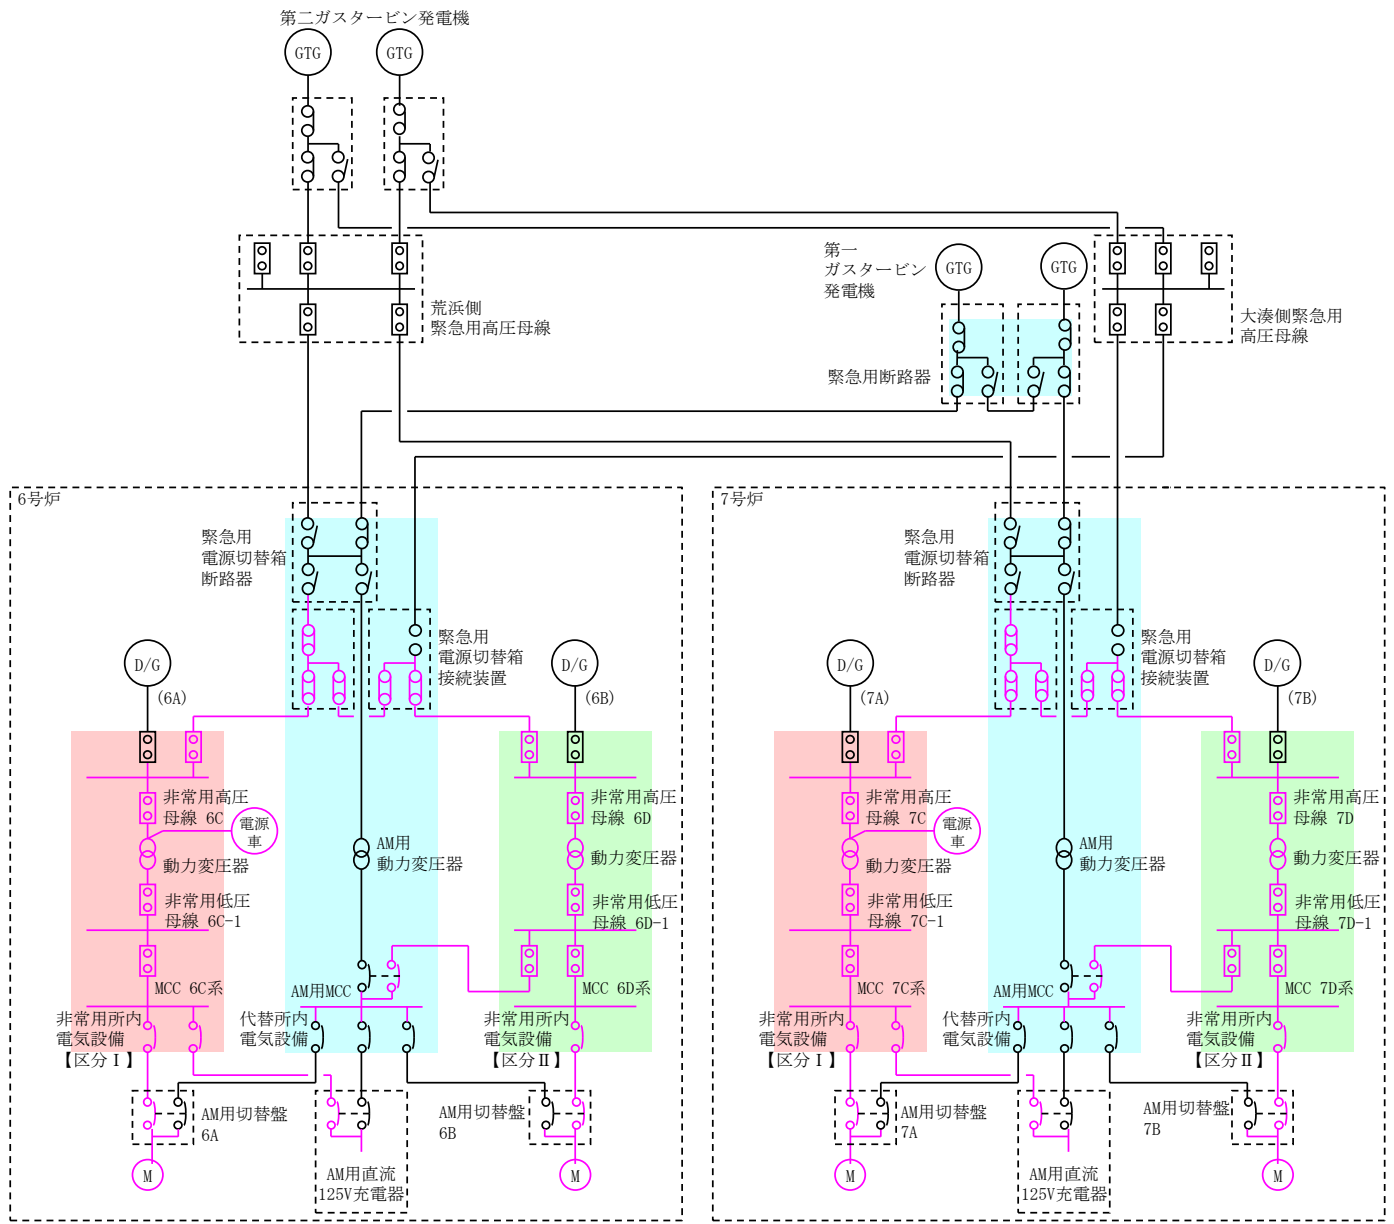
第二ガスタービン発電機
GTG
GTG

第一
ガスタービン
発電機
GTG
GTG

荒浜側
緊急用高圧母線

大湊側緊急用
高圧母線

緊急用断路器

6号炉

緊急用
電源切替箱
断路器

緊急用
電源切替箱
接続装置

D/G
(6A)
D/G
(6B)

非常用高圧
母線 6C
電源
車
動力変圧器
非常用低圧
母線 6C-1
MCC 6C系
非常用所内
電気設備
【区分Ⅰ】

AM用
動力変圧器
AM用MCC
代替所内
電気設備

非常用高圧
母線 6D
動力変圧器
非常用低圧
母線 6D-1
MCC 6D系
非常用所内
電気設備
【区分Ⅱ】

AM用切替盤
6A
AM用直流
125V充電器
AM用切替盤
6B
M
M

7号炉

緊急用
電源切替箱
断路器

緊急用
電源切替箱
接続装置

D/G
(7A)
D/G
(7B)

非常用高圧
母線 7C
電源
車
動力変圧器
非常用低圧
母線 7C-1
MCC 7C系
非常用所内
電気設備
【区分Ⅰ】

AM用
動力変圧器
AM用MCC
代替所内
電気設備

非常用高圧
母線 7D
動力変圧器
非常用低圧
母線 7D-1
MCC 7D系
非常用所内
電気設備
【区分Ⅱ】

AM用切替盤
7A
AM用直流
125V充電器
AM用切替盤
7B
M
M